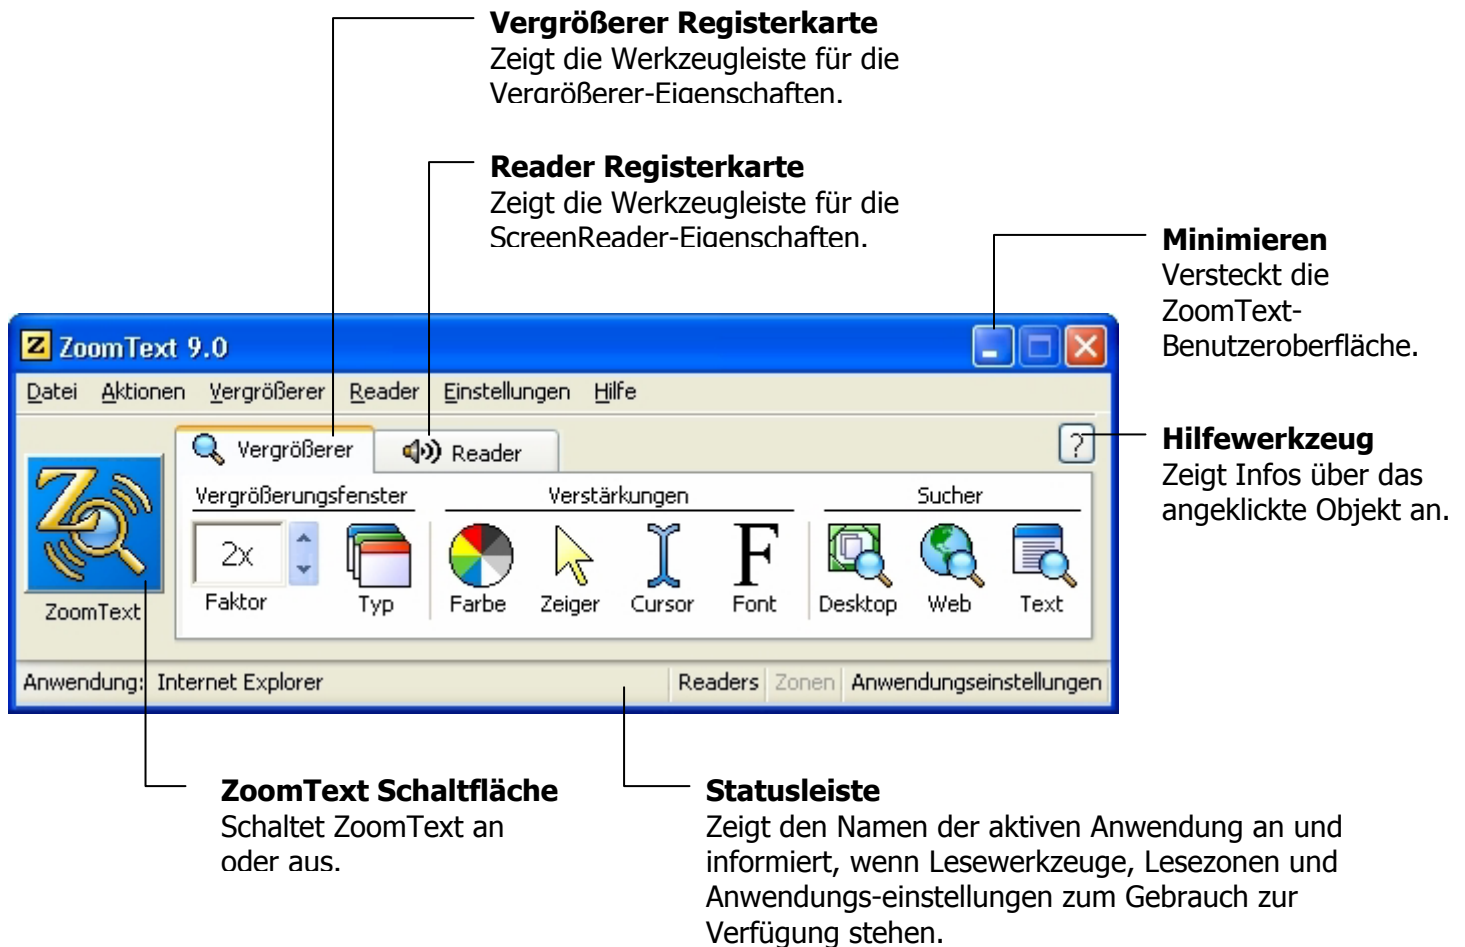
**Vergrößerer Registerkarte**
Zeigt die Werkzeugleiste für die Vergrößerer-Eigenschaften.

**Reader Registerkarte**
Zeigt die Werkzeugleiste für die ScreenReader-Eigenschaften.

**Minimieren**
Versteckt die ZoomText-Benutzeroberfläche.

ZoomText 9.0

Datei Aktionen Vergrößerer Reader Einstellungen Hilfe

Vergrößerer Reader ?

**Hilfewerkzeug**
Zeigt Infos über das angeklickte Objekt an.

Vergrößerungsfenster Verstärkungen Sucher

ZoomText 2x Faktor Typ Farbe Zeiger Cursor Font Desktop Web Text

Anwendung: Internet Explorer Readers Zonen Anwendungseinstellungen

**ZoomText Schaltfläche**
Schaltet ZoomText an oder aus.

**Statusleiste**
Zeigt den Namen der aktiven Anwendung an und informiert, wenn Lesewerkzeuge, Lesezonen und Anwendungs-einstellungen zum Gebrauch zur Verfügung stehen.